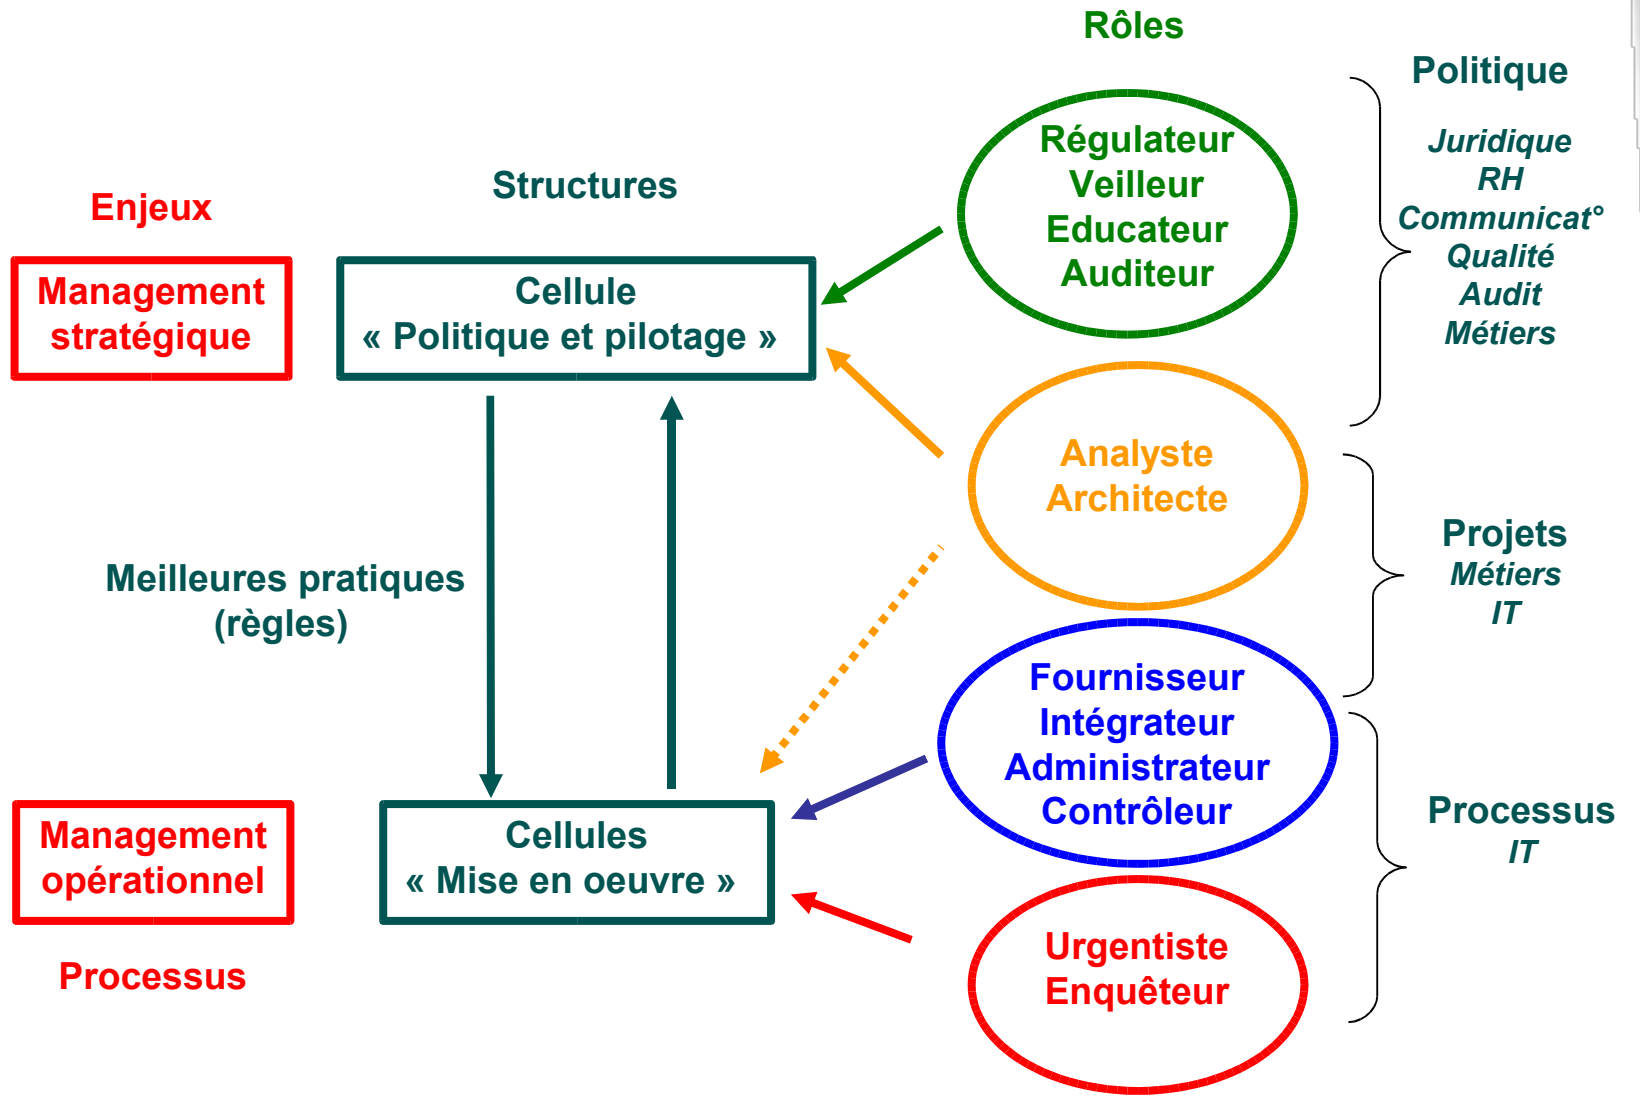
Rôles

Politique
Juridique
RH
Communicat°
Qualité
Audit
Métiers

Enjeux

Structures

Management stratégique

Cellule
« Politique et pilotage »

Régulateur
Veilleur
Educateur
Auditeur

Analyste
Architecte

Meilleures pratiques
(règles)

Projets
Métiers
IT

Fournisseur
Intégrateur
Administrateur
Contrôleur

Management opérationnel

Cellules
« Mise en oeuvre »

Processus
IT

Urgentiste
Enquêteur

Processus